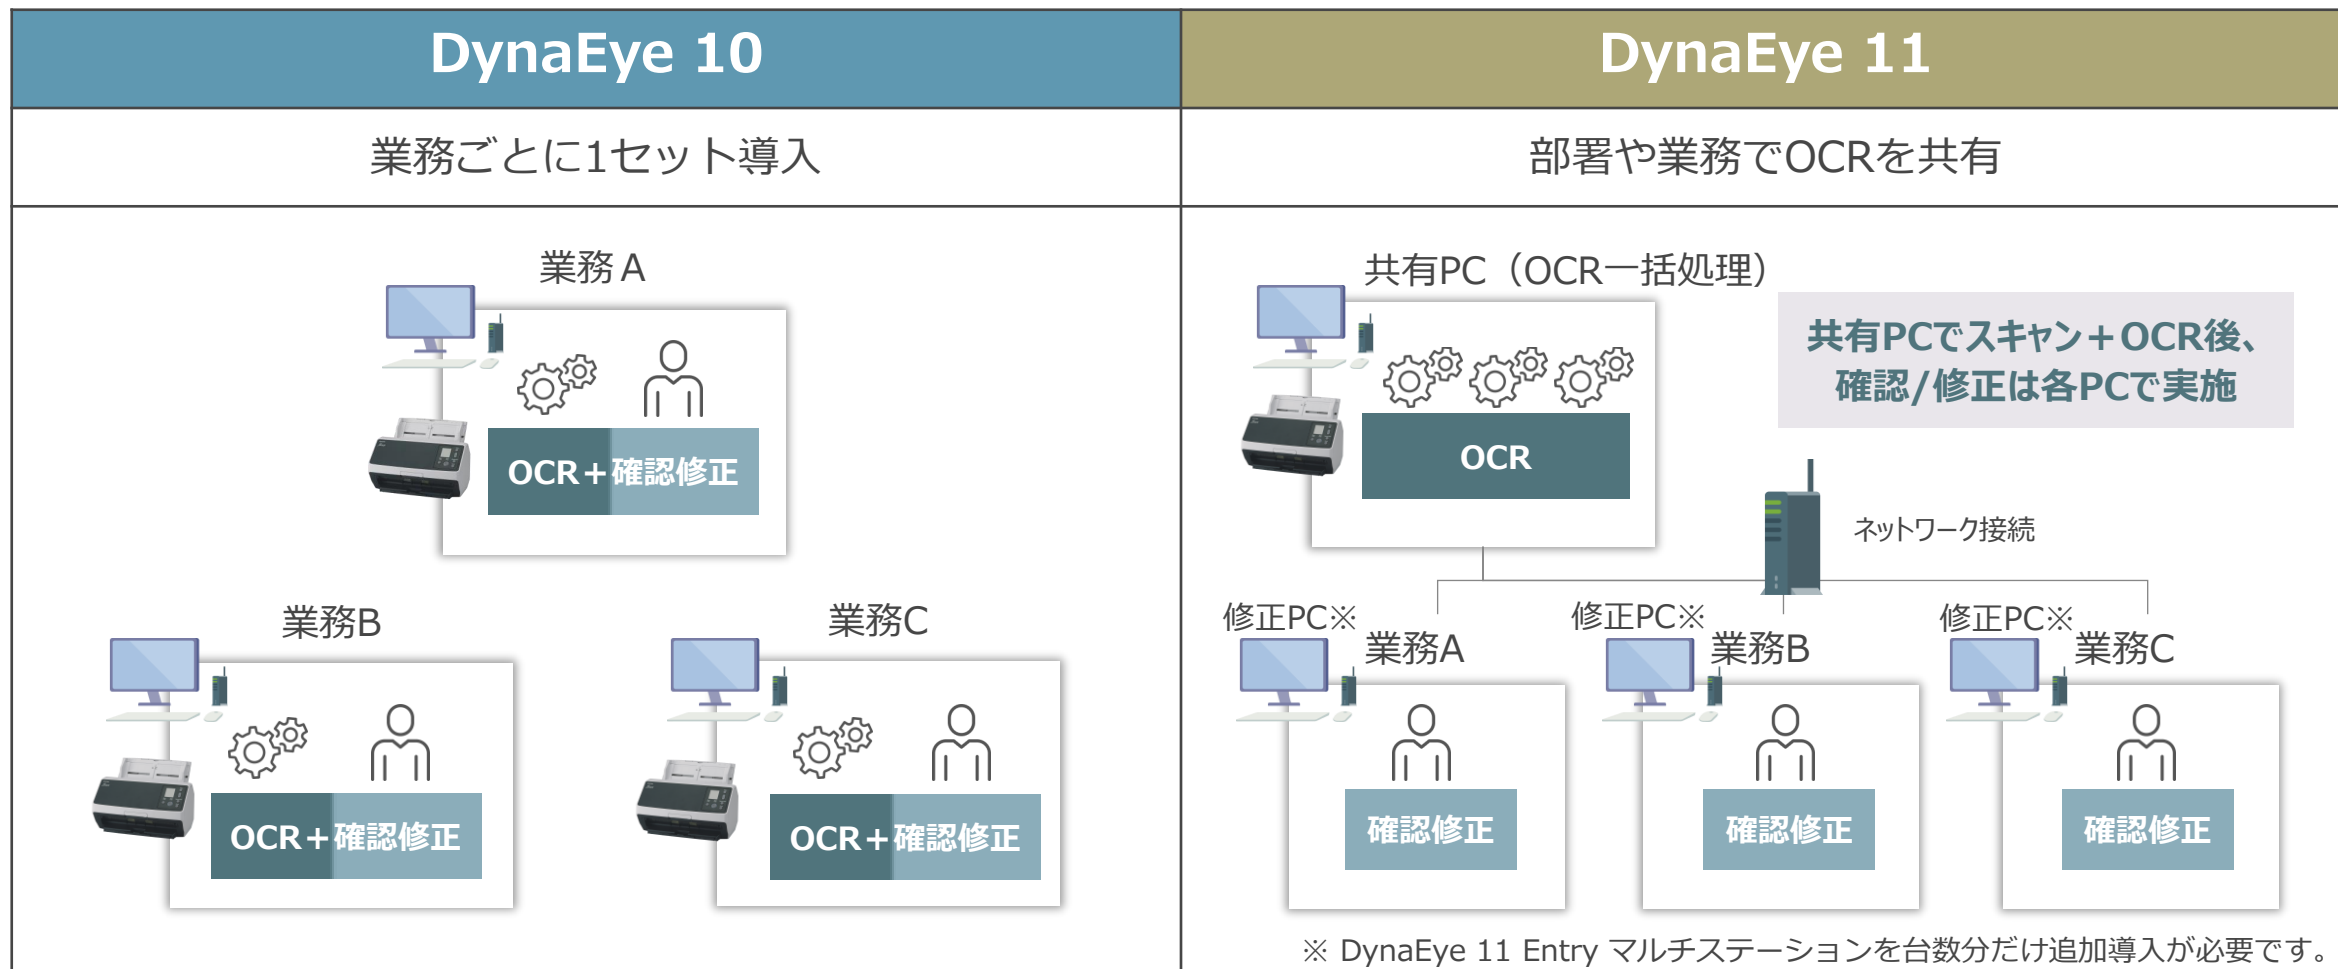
| DynaEye 10 | DynaEye 11 |
|---|---|
| 業務ごとに1セット導入 | 部署や業務でOCRを共有 |

業務 A

OCR＋確認修正

業務B

OCR＋確認修正

業務C

OCR＋確認修正

共有PC（OCR一括処理）

OCR

共有PCでスキャン＋OCR後、確認/修正は各PCで実施

ネットワーク接続

修正PC※ 業務A

確認修正

修正PC※ 業務B

確認修正

修正PC※ 業務C

確認修正

※ DynaEye 11 Entry マルチステーションを台数分だけ追加導入が必要です。